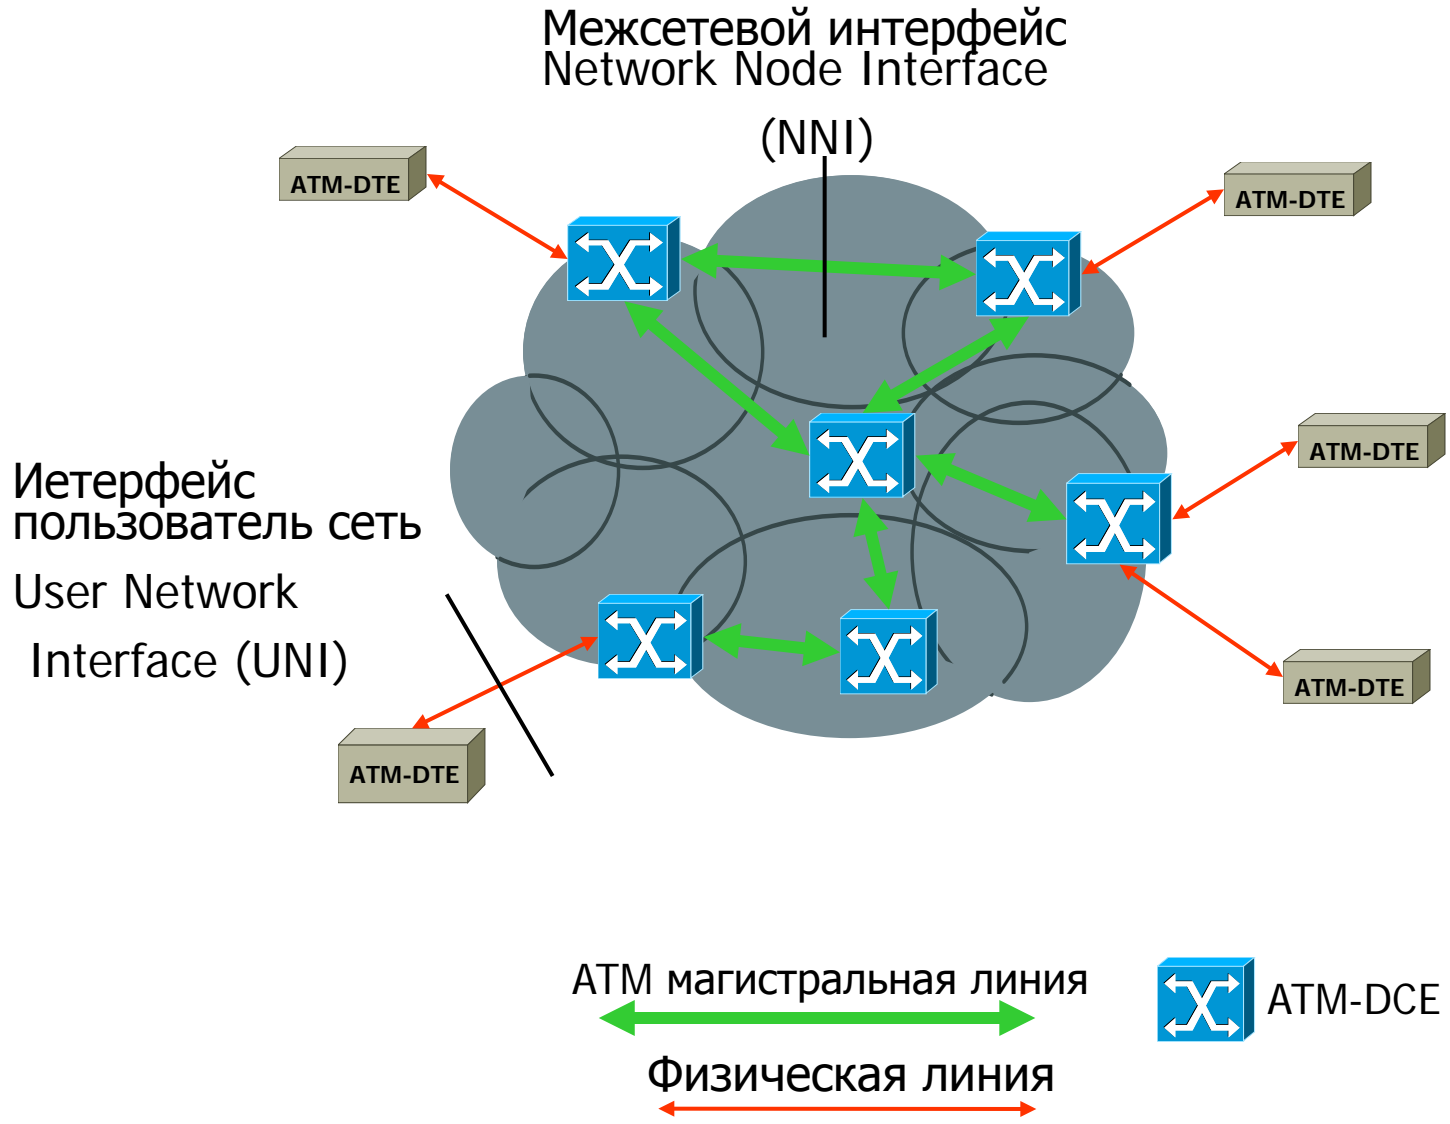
Межсетевой интерфейс
Network Node Interface

(NNI)

ATM-DTE

ATM-DTE

ATM-DTE

Иетерфейс
пользователь сеть

User Network

Interface (UNI)

ATM-DTE

ATM-DTE

ATM магистральная линия

ATM-DCE

Физическая линия